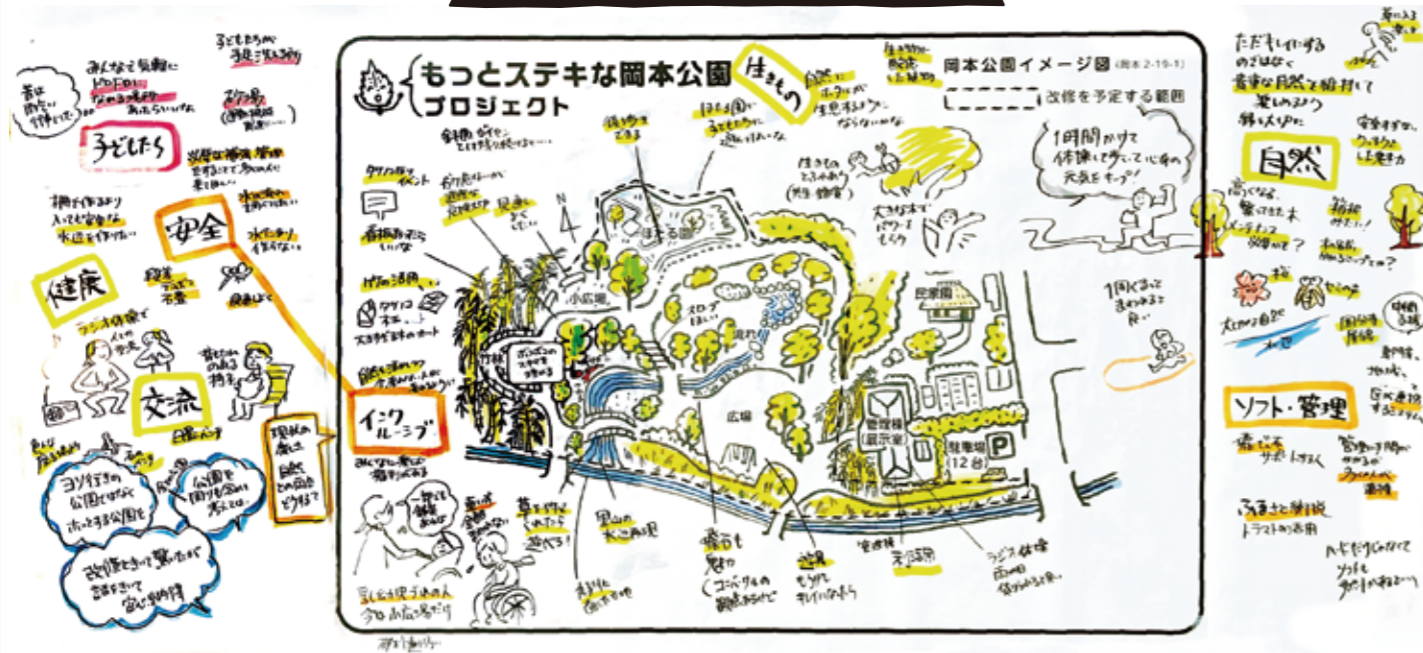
もっとステキな岡本公園プロジェクト

生きもの

岡本公園イメージ図 (岡本2-19-1)

改修を予定する範囲

子どもたち

安全

健康

交流

インクルーシブ

自然

ソフト・管理

1時間かけて体験して少しでも元気をチャージ!

ただきれいにするのではなく豊富な自然を維持して楽しめるよう

小広場

竹林

広場

管理棟(展示室)

駐車場 12台

民家園

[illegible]

ヨソ行きの公園ではなくホッとする公園を

公園を国分寺の方にも

安全で快適に過ごせる

水辺を作りたい

子どもたちが手軽に遊べる

竹林の活用

ふるさと納税

ボランティアサポートする

管理の方法

大きな声で

ヘビだけじゃなくて

ソフトも